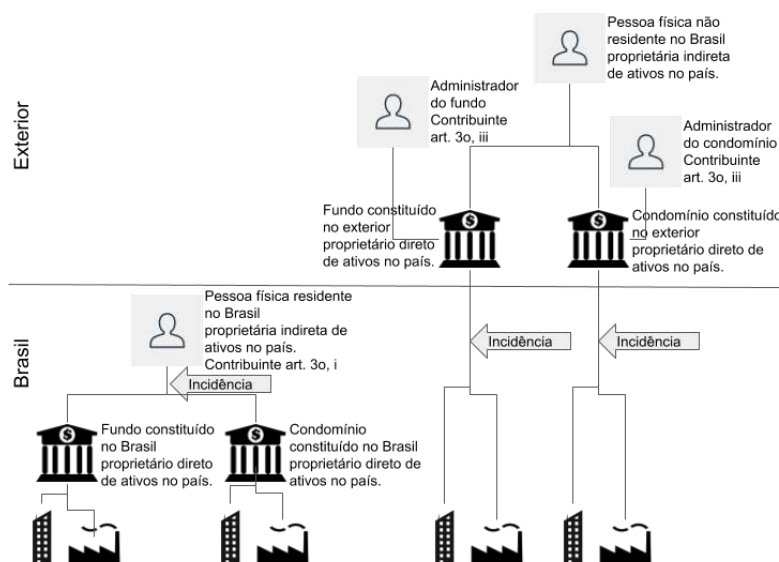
Exterior

Pessoa física não residente no Brasil proprietária indireta de ativos no país.

Administrador do fundo Contribuinte art. 3o, iii

Administrador do condomínio Contribuinte art. 3o, iii

Fundo constituído no exterior proprietário direto de ativos no país.

Condomínio constituído no exterior proprietário direto de ativos no país.

Brasil

Pessoa física residente no Brasil proprietária indireta de ativos no país. Contribuinte art. 3o, i

Incidência

Incidência

Incidência

Fundo constituído no Brasil proprietário direto de ativos no país.

Condomínio constituído no Brasil proprietário direto de ativos no país.